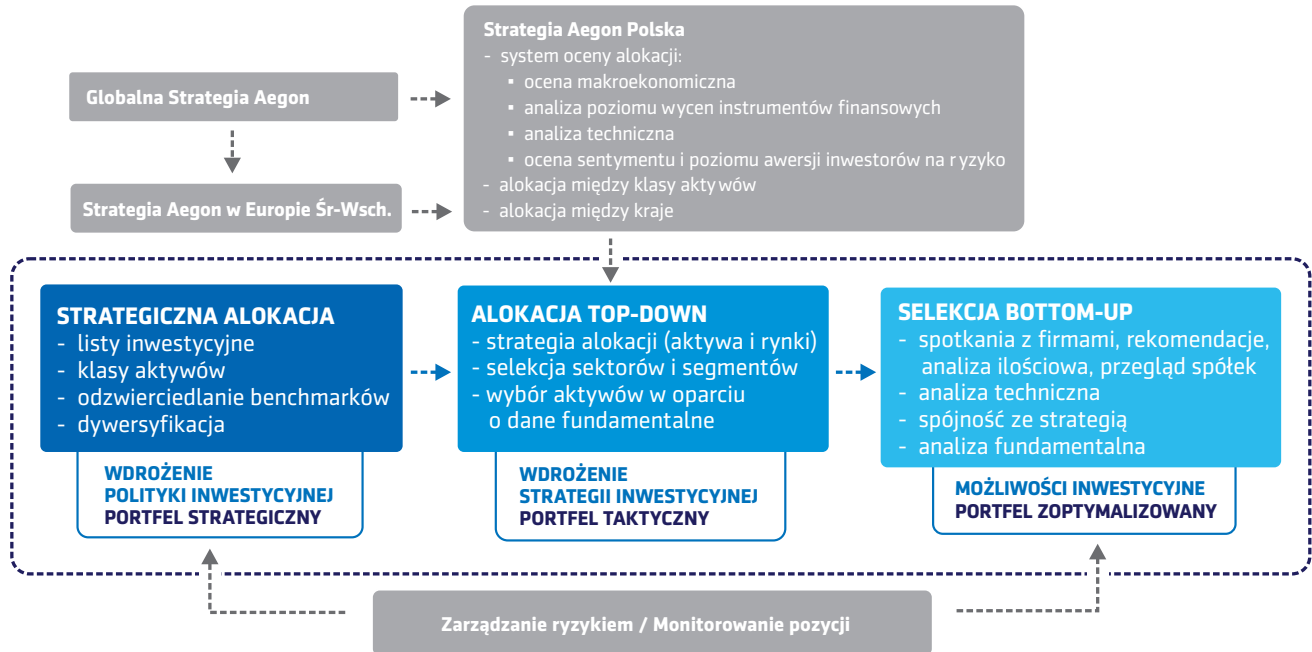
Globalna Strategia Aegon

Strategia Aegon w Europie Śr-Wsch.

Strategia Aegon Polska
- system oceny alokacji:
▪ ocena makroekonomiczna
▪ analiza poziomu wycen instrumentów finansowych
▪ analiza techniczna
▪ ocena sentymentu i poziomu awersji inwestorów na ryzyko
- alokacja między klasy aktywów
- alokacja między kraje

STRATEGICZNA ALOKACJA
- listy inwestycyjne
- klasy aktywów
- odzwierciedlanie benchmarków
- dywersyfikacja

WDROŻENIE
POLITYKI INWESTYCYJNEJ
PORTFEL STRATEGICZNY

ALOKACJA TOP-DOWN
- strategia alokacji (aktywa i rynki)
- selekcja sektorów i segmentów
- wybór aktywów w oparciu o dane fundamentalne

WDROŻENIE
STRATEGII INWESTYCYJNEJ
PORTFEL TAKTYCZNY

SELEKCJA BOTTOM-UP
- spotkania z firmami, rekomendacje, analiza ilościowa, przegląd spółek
- analiza techniczna
- spójność ze strategią
- analiza fundamentalna

MOŻLIWOŚCI INWESTYCYJNE
PORTFEL ZOPTYMALIZOWANY

Zarządzanie ryzykiem / Monitorowanie pozycji